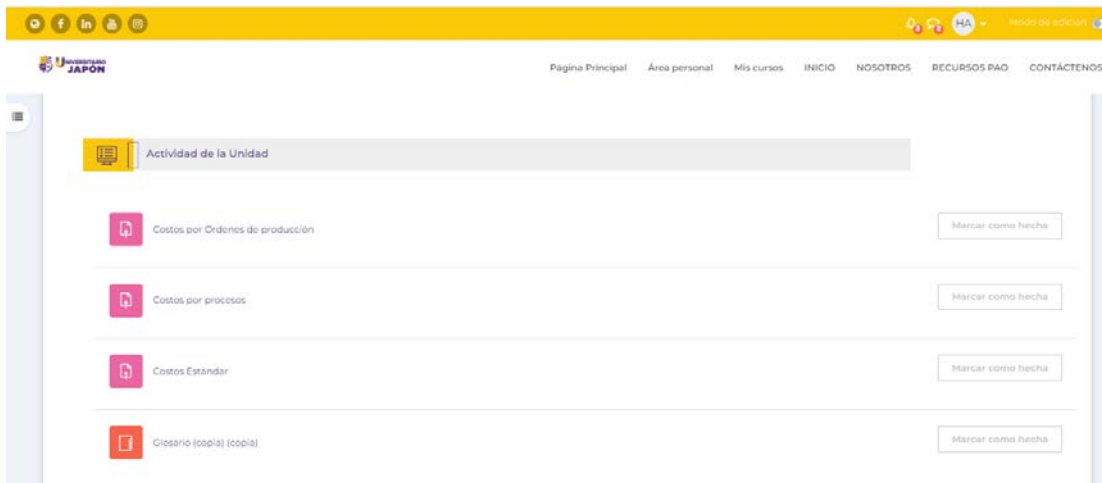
HA Modo de edición

UNIVERSITARIO JAPÓN

Página Principal Área personal Mis cursos INICIO NOSOTROS RECURSOS PAO CONTÁCTENOS

Actividad de la Unidad

Costos por Ordenes de producción

Marcar como hecha

Costos por procesos

Marcar como hecha

Costos Estándar

Marcar como hecha

Glosario (copia) (copia)

Marcar como hecha